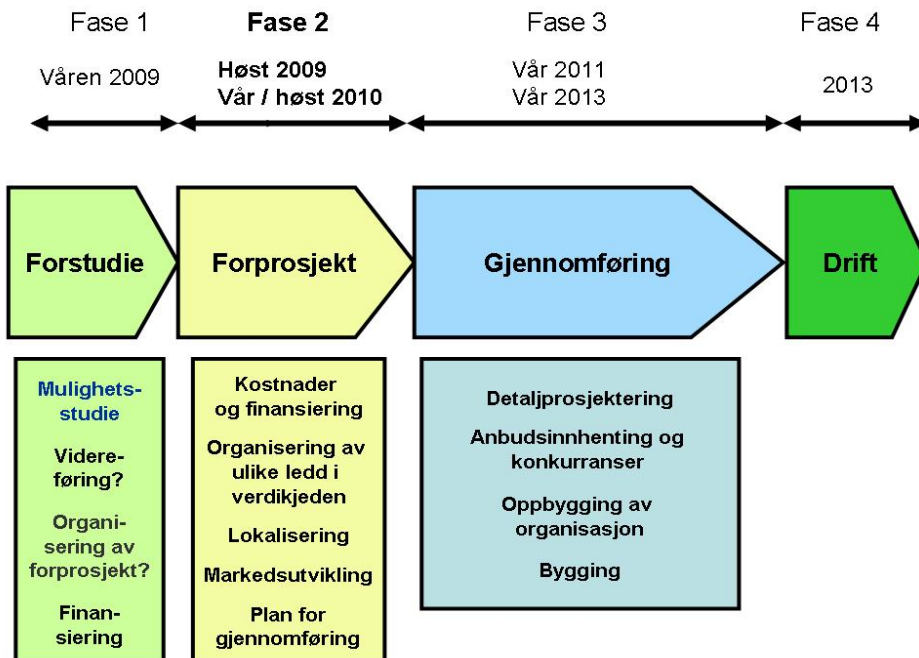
Fase 1

Våren 2009

Fase 2

Høst 2009
Vår / høst 2010

Fase 3

Vår 2011
Vår 2013

Fase 4

2013

Forstudie

Forprosjekt

Gjennomføring

Drift

Mulighetsstudie

Videreføring?

Organisering av forprosjekt?

Finansiering

Kostnader og finansiering

Organisering av ulike ledd i verdikjeden

Lokalisering

Markedsutvikling

Plan for gjennomføring

Detaljprosjektering

Anbudsinnhenting og konkurranser

Oppbygging av organisasjon

Bygging